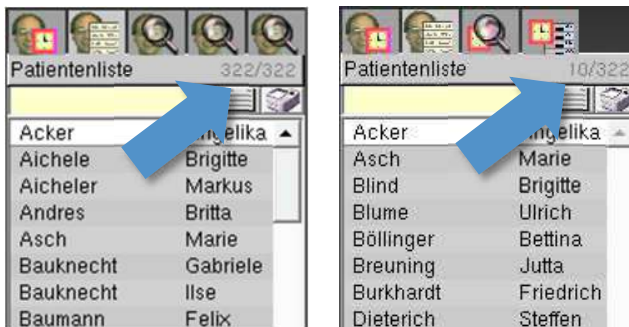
Patientenliste 322/322

| Acker | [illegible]ngelika |
|---|---|
| Aichele | Brigitte |
| Aicheler | Markus |
| Andres | Britta |
| Asch | Marie |
| Bauknecht | Gabriele |
| Bauknecht | Ilse |
| Baumann | Felix |

Patientenliste 10/322

| Acker | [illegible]ngelika |
|---|---|
| Asch | Marie |
| Blind | Brigitte |
| Blume | Ulrich |
| Böllinger | Bettina |
| Breuning | Jutta |
| Burkhardt | Friedrich |
| Dieterich | Steffen |